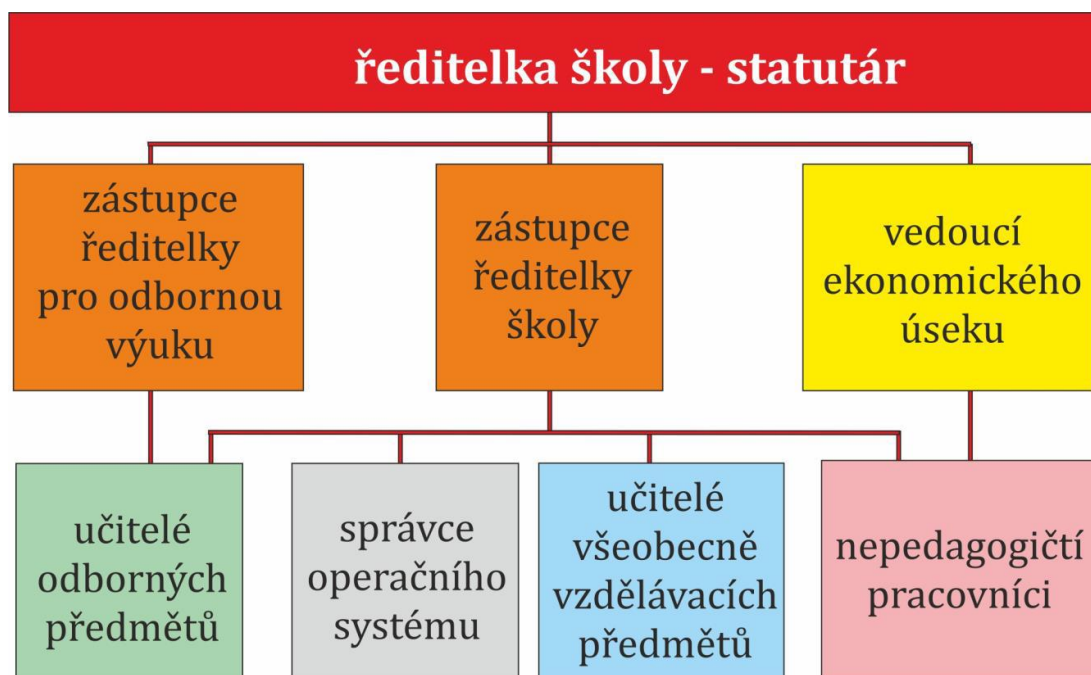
ředitelka školy - statutár

zástupce ředitelky pro odbornou výuku

zástupce ředitelky školy

vedoucí ekonomického úseku

učitelé odborných předmětů

správce operačního systému

učitelé všeobecně vzdělávacích předmětů

nepedagogičtí pracovníci